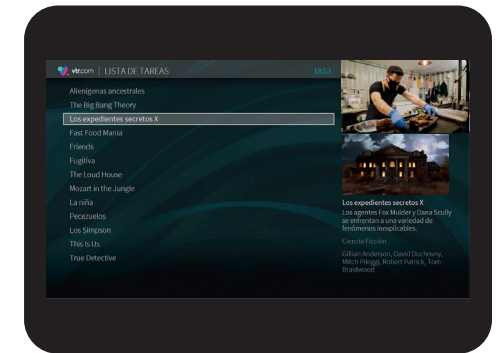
vtr.com | LISTA DE TAREAS 18:53

Alienígenas ancestrales
The Big Bang Theory
Los expedientes secretos X
Fast Food Mania
Friends
Fugitiva
The Loud House
Mozart in the Jungle
La niña
Pecezuelos
Los Simpson
This is Us
True Detective

Los expedientes secretos X
Los agentes Fox Mulder y Dana Scully se enfrentan a una variedad de fenómenos inexplicables.

Ciencia Ficción

Gillian Anderson, David Duchovny, Mitch Pileggi, Robert Patrick, Tom Braidwood